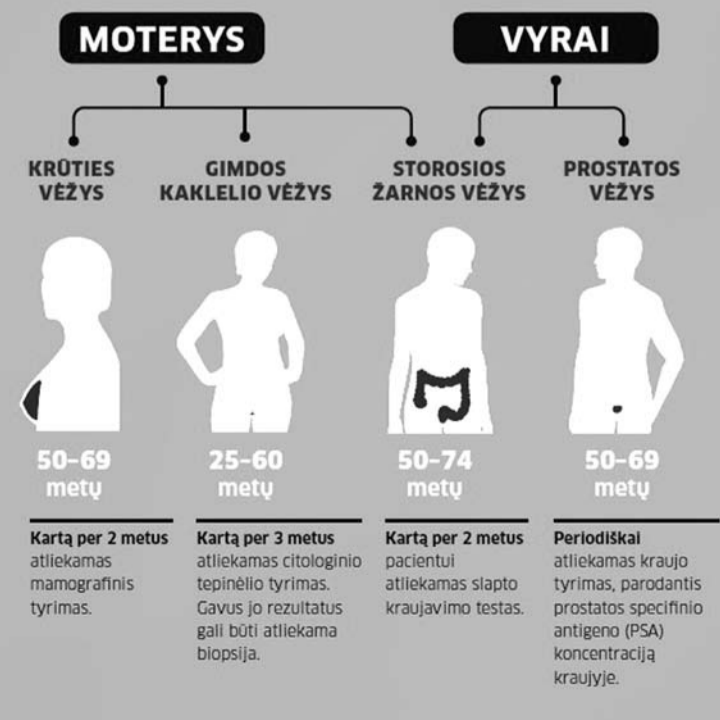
MOTERYS

VYRAI

KRŪTIES VĖŽYS

GIMDOS KAKLELIO VĖŽYS

STOROSIOS ŽARNOS VĖŽYS

PROSTATOS VĖŽYS

50–69 metų

25–60 metų

50–74 metų

50–69 metų

Kartą per 2 metus atliekamas mamografinis tyrimas.

Kartą per 3 metus atliekamas citologinio tepinėlio tyrimas. Gavus jo rezultatus gali būti atliekama biopsija.

Kartą per 2 metus pacientui atliekamas slapto kraujavimo testas.

Periodiškai atliekamas kraujo tyrimas, parodantis prostatos specifinio antigeno (PSA) koncentraciją kraujyje.